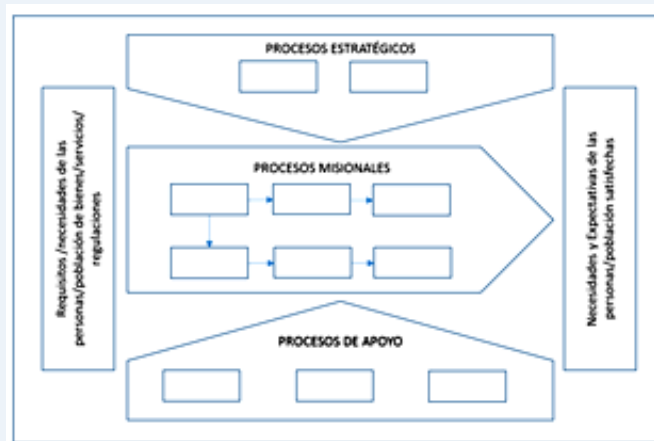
PROCESOS ESTRATÉGICOS

Requisitos /necesidades de las personas/población de bienes/servicios/ regulaciones

PROCESOS MISIONALES

Necesidades y Expectativas de las personas/población satisfechas

PROCESOS DE APOYO